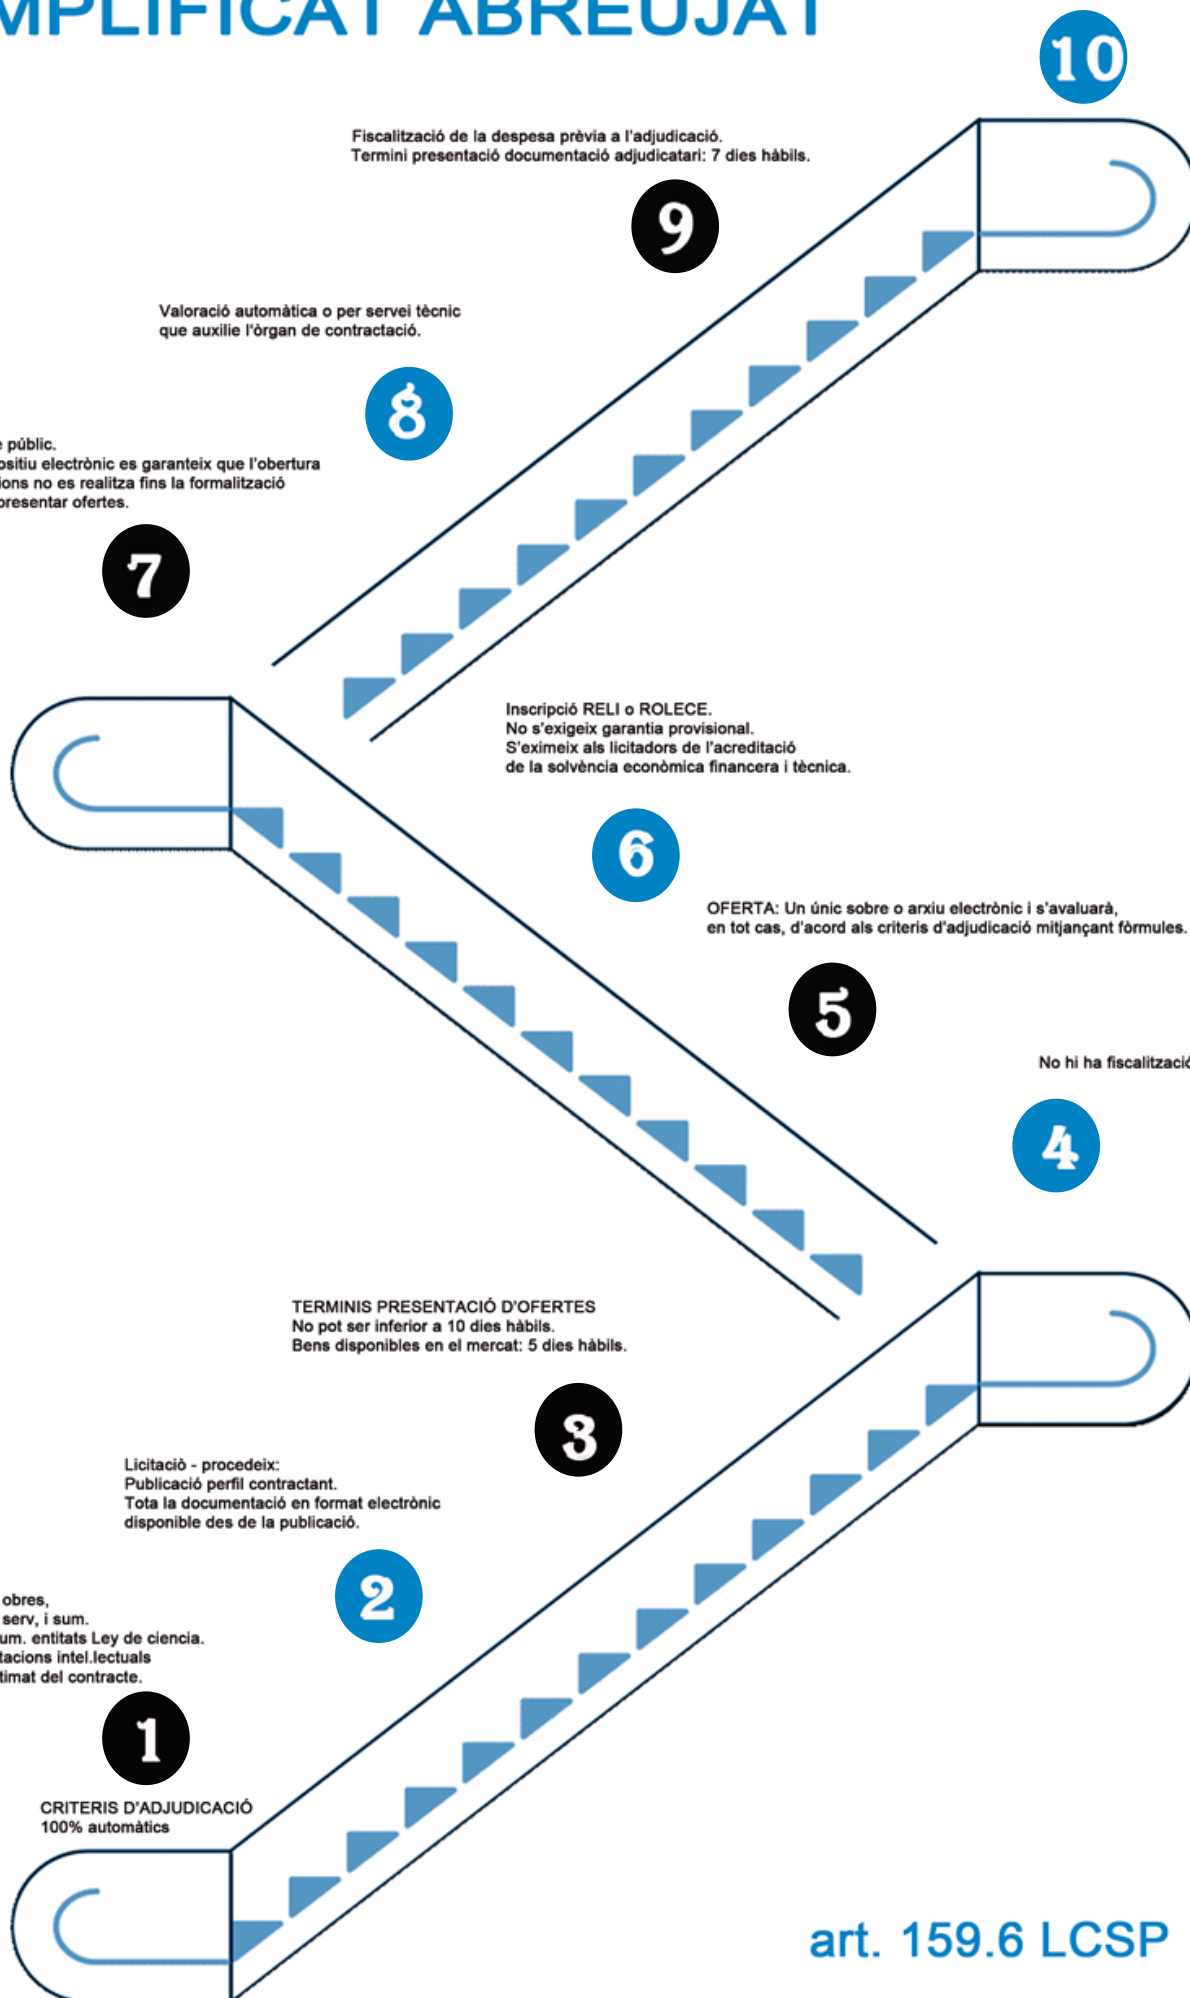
MPLIFICAT ABREUJAT

10

Fiscalització de la despesa prèvia a l'adjudicació.
Termini presentació documentació adjudicatari: 7 dies hàbils.

9

Valoració automàtica o per servei tècnic que auxilie l'òrgan de contractació.

8

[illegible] públic.
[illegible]ositiu electrònic es garanteix que l'obertura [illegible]ions no es realitza fins la formalització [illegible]presentar ofertes.

7

Inscripció RELI o ROLECE.
No s'exigeix garantia provisional.
S'eximeix als licitadors de l'acreditació de la solvència econòmica financera i tècnica.

6

OFERTA: Un únic sobre o arxiu electrònic i s'avaluarà, en tot cas, d'acord als criteris d'adjudicació mitjançant fòrmules.

5

No hi ha fiscalitzaci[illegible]

4

TERMINIS PRESENTACIÓ D'OFERTES
No pot ser inferior a 10 dies hàbils.
Bens disponibles en el mercat: 5 dies hàbils.

3

Licitació - procedeix:
Publicació perfil contractant.
Tota la documentació en format electrònic disponible des de la publicació.

2

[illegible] obres,
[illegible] serv, i sum.
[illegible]um. entitats Ley de ciencia.
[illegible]tacions intel.lectuals
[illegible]timat del contracte.

1

CRITERIS D'ADJUDICACIÓ
100% automàtics

art. 159.6 LCSP